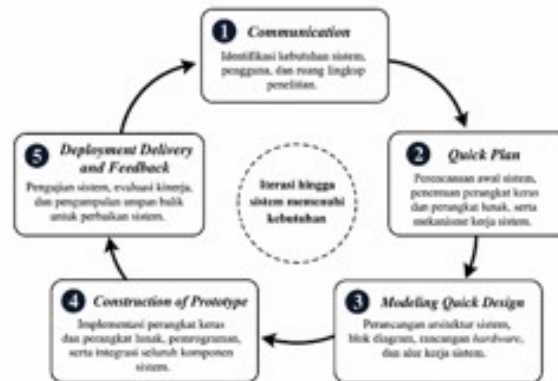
1 Communication

Identifikasi kebutuhan sistem, pengguna, dan ruang lingkup penelitian.

2 Quick Plan

Perencanaan awal sistem, penentuan perangkat keras dan perangkat lunak, serta mekanisme kerja sistem.

3 Modeling Quick Design

Perancangan arsitektur sistem, blok diagram, rancangan hardware, dan alur kerja sistem.

4 Construction of Prototype

Implementasi perangkat keras dan perangkat lunak, pemrograman, serta integrasi seluruh komponen sistem.

5 Deployment Delivery and Feedback

Pengujian sistem, evaluasi kinerja, dan pengumpulan umpan balik untuk perbaikan sistem.

Iterasi hingga sistem memenuhi kebutuhan